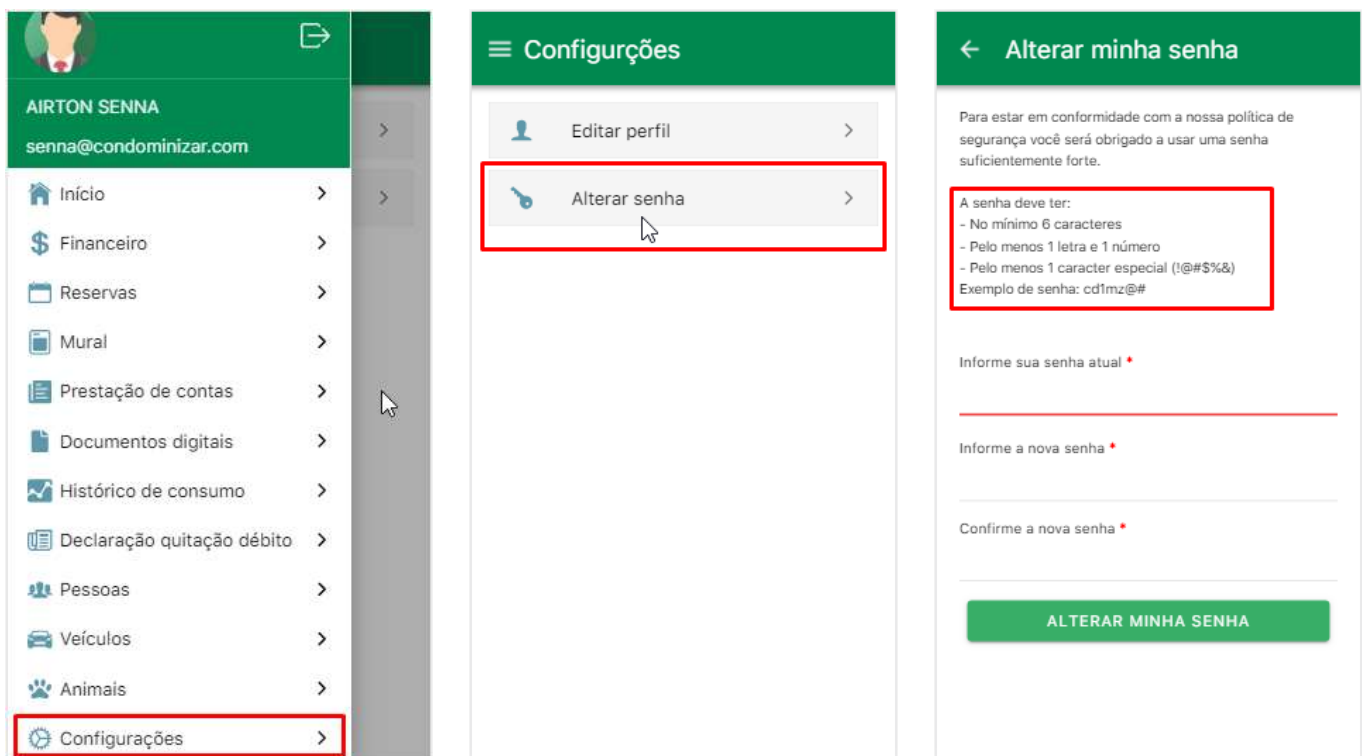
AIRTON SENNA
senna@condominizar.com

Início
Financeiro
Reservas
Mural
Prestação de contas
Documentos digitais
Histórico de consumo
Declaração quitação débito
Pessoas
Veículos
Animais
Configurações

Configurções

Editar perfil
Alterar senha

Alterar minha senha

Para estar em conformidade com a nossa política de segurança você será obrigado a usar uma senha suficientemente forte.

A senha deve ter:
- No mínimo 6 caracteres
- Pelo menos 1 letra e 1 número
- Pelo menos 1 caracter especial (!@#$%&)
Exemplo de senha: cd1mz@#

Informe sua senha atual *

Informe a nova senha *

Confirme a nova senha *

ALTERAR MINHA SENHA